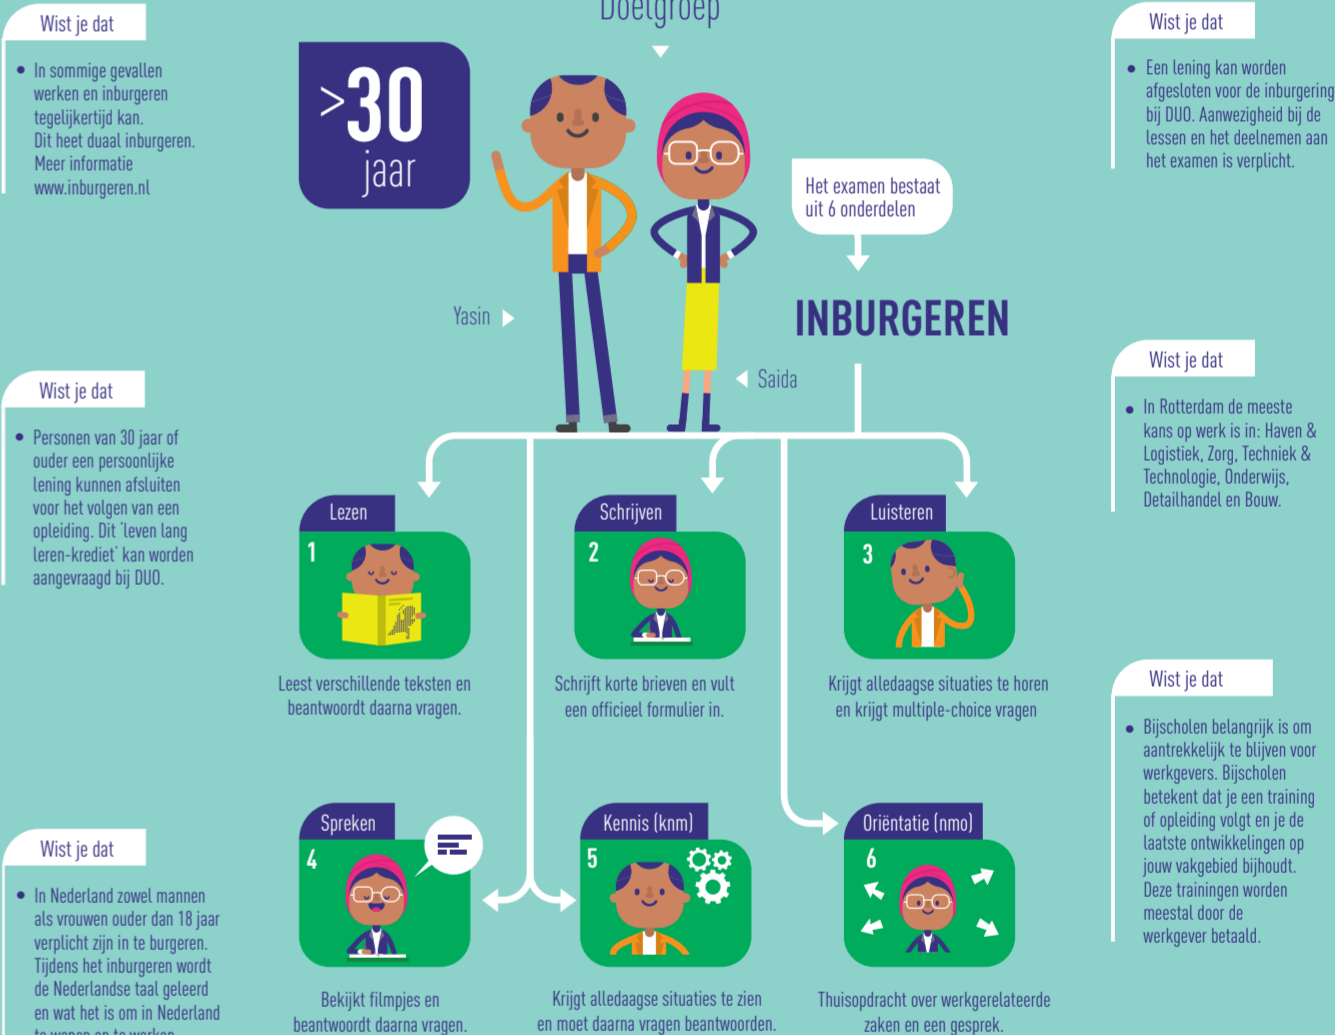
Wist je dat

• In sommige gevallen werken en inburgeren tegelijkertijd kan. Dit heet duaal inburgeren. Meer informatie www.inburgeren.nl

Doelgroep

>30 jaar

Wist je dat

• Een lening kan worden afgesloten voor de inburgering bij DUO. Aanwezigheid bij de lessen en het deelnemen aan het examen is verplicht.

Het examen bestaat uit 6 onderdelen

INBURGEREN

Yasin

Saida

Wist je dat

• Personen van 30 jaar of ouder een persoonlijke lening kunnen afsluiten voor het volgen van een opleiding. Dit 'leven lang leren-krediet' kan worden aangevraagd bij DUO.

Wist je dat

• In Rotterdam de meeste kans op werk is in: Haven & Logistiek, Zorg, Techniek & Technologie, Onderwijs, Detailhandel en Bouw.

Lezen
1
Leest verschillende teksten en beantwoordt daarna vragen.

Schrijven
2
Schrijft korte brieven en vult een officieel formulier in.

Luisteren
3
Krijgt alledaagse situaties te horen en krijgt multiple-choice vragen

Wist je dat

• Bijscholen belangrijk is om aantrekkelijk te blijven voor werkgevers. Bijscholen betekent dat je een training of opleiding volgt en je de laatste ontwikkelingen op jouw vakgebied bijhoudt. Deze trainingen worden meestal door de werkgever betaald.

Wist je dat

• In Nederland zowel mannen als vrouwen ouder dan 18 jaar verplicht zijn in te burgeren. Tijdens het inburgeren wordt de Nederlandse taal geleerd en wat het is om in Nederland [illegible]

Spreken
4
Bekijkt filmpjes en beantwoordt daarna vragen.

Kennis (knm)
5
Krijgt alledaagse situaties te zien en moet daarna vragen beantwoorden.

Oriëntatie (nmo)
6
Thuisopdracht over werkgerelateerde zaken en een gesprek.